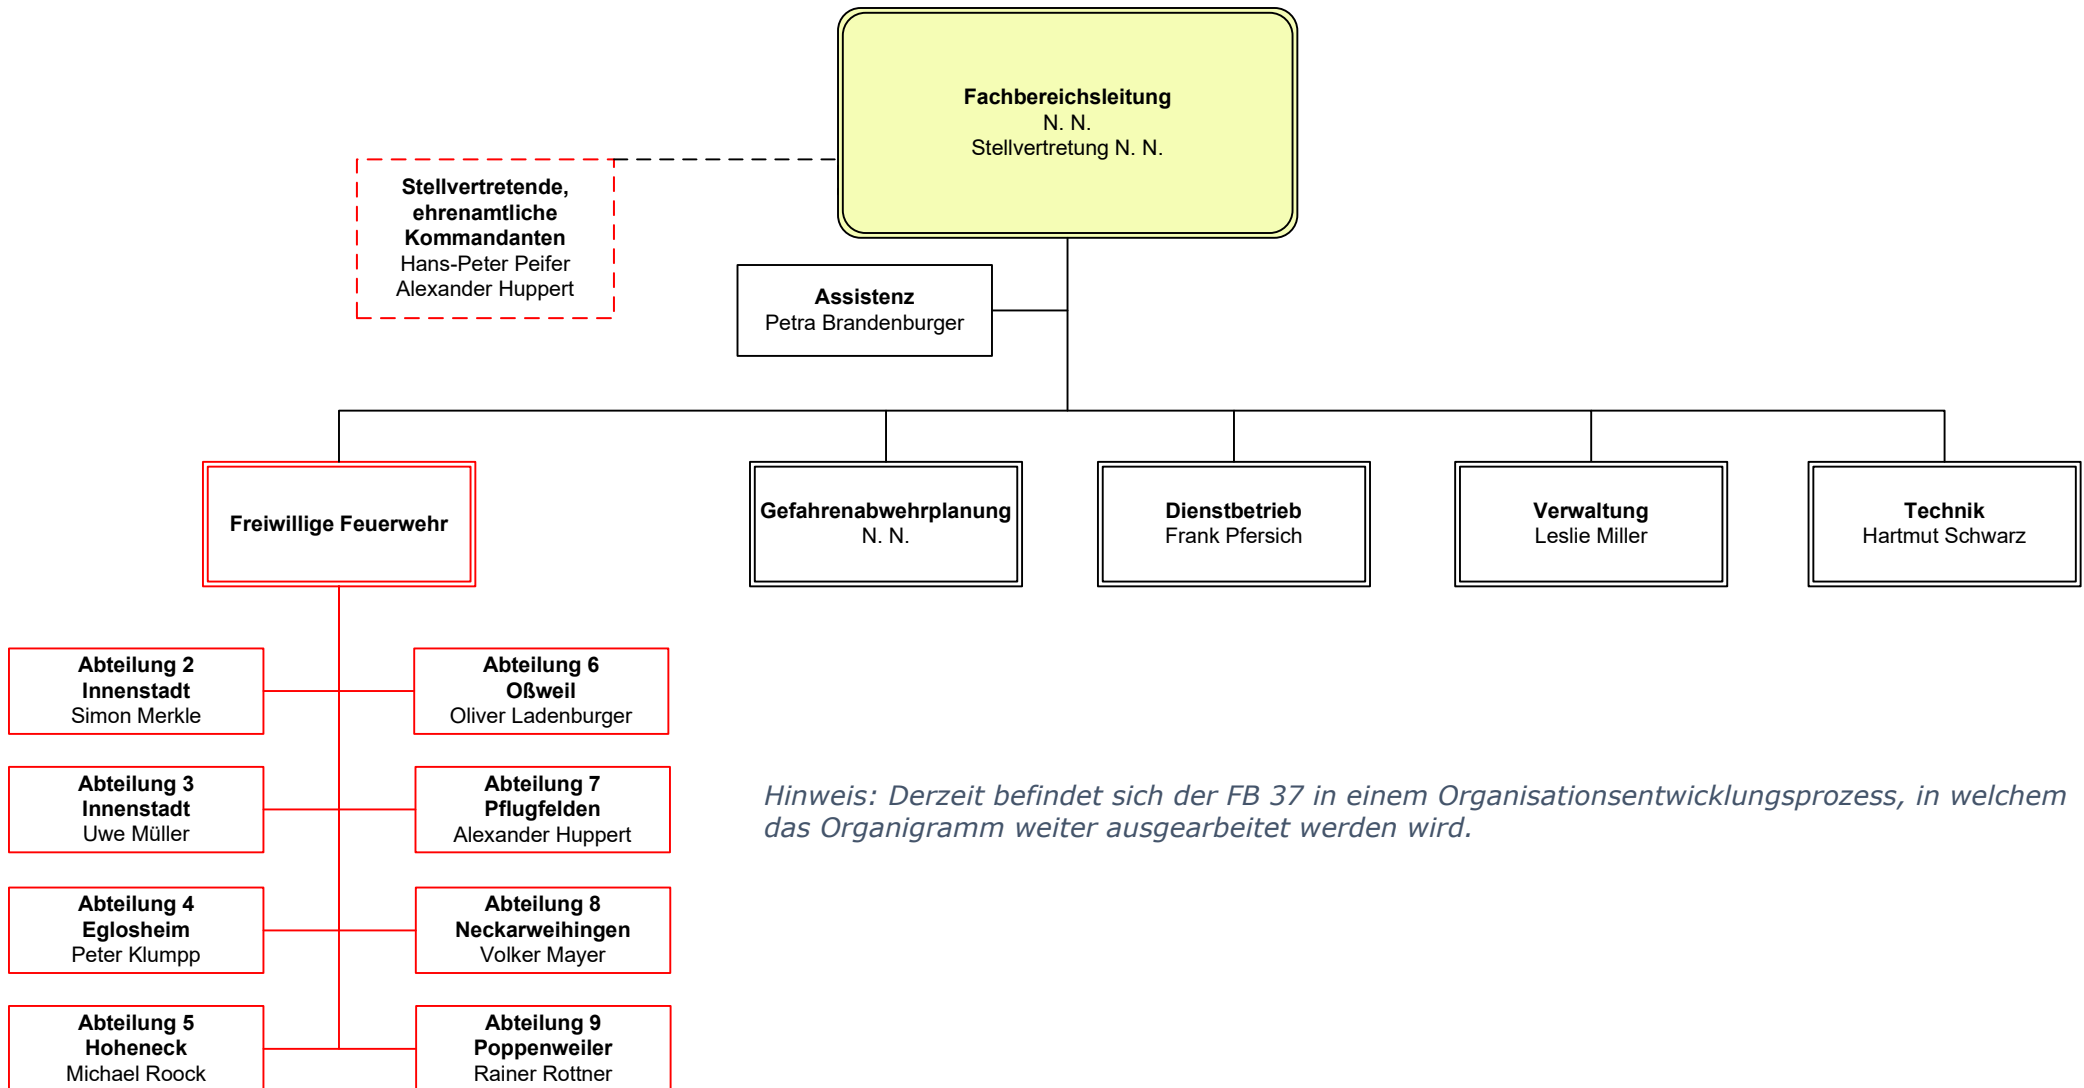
Fachbereichsleitung
N. N.
Stellvertretung N. N.

Stellvertretende, ehrenamtliche Kommandanten
Hans-Peter Peifer
Alexander Huppert

Assistenz
Petra Brandenburger

Freiwillige Feuerwehr

Gefahrenabwehrplanung
N. N.

Dienstbetrieb
Frank Pfersich

Verwaltung
Leslie Miller

Technik
Hartmut Schwarz

Abteilung 2
Innenstadt
Simon Merkle

Abteilung 6
Oßweil
Oliver Ladenburger

Abteilung 3
Innenstadt
Uwe Müller

Abteilung 7
Pflugfelden
Alexander Huppert

Abteilung 4
Eglosheim
Peter Klumpp

Abteilung 8
Neckarweihingen
Volker Mayer

Abteilung 5
Hoheneck
Michael Roock

Abteilung 9
Poppenweiler
Rainer Rottner

Hinweis: Derzeit befindet sich der FB 37 in einem Organisationsentwicklungsprozess, in welchem das Organigramm weiter ausgearbeitet werden wird.